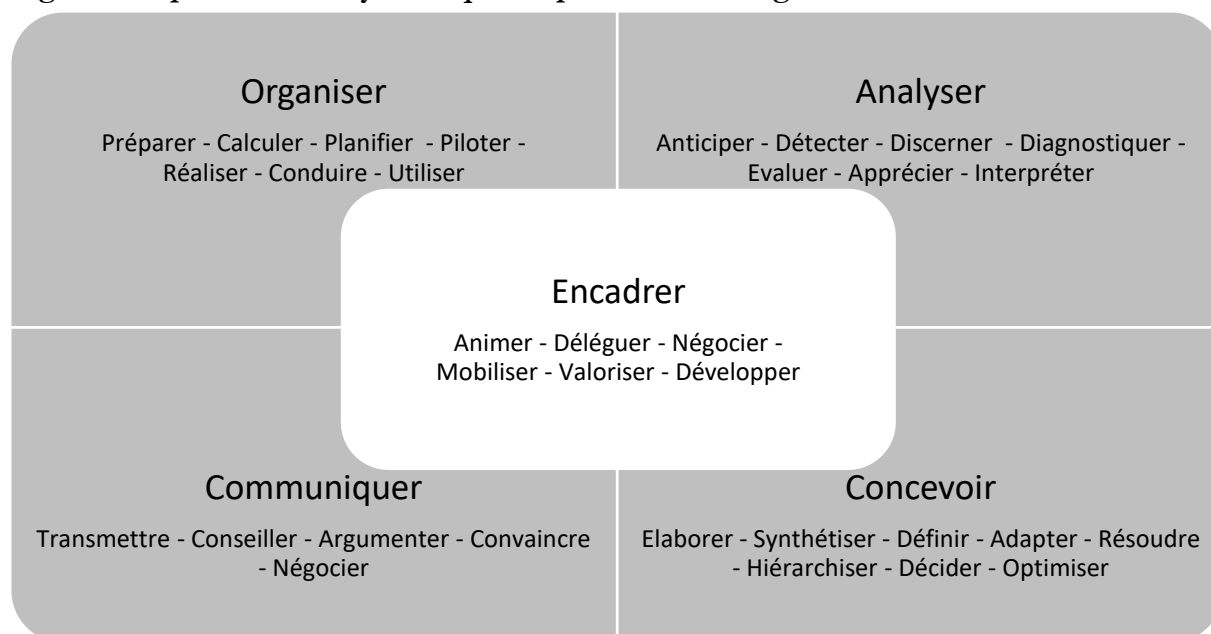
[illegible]

Organiser

Préparer - Calculer - Planifier - Piloter - Réaliser - Conduire - Utiliser

Analyser

Anticiper - Détecter - Discerner - Diagnostiquer - Evaluer - Apprécier - Interpréter

Encadrer

Animer - Déléguer - Négocier - Mobiliser - Valoriser - Développer

Communiquer

Transmettre - Conseiller - Argumenter - Convaincre - Négocier

Concevoir

Elaborer - Synthétiser - Définir - Adapter - Résoudre - Hiérarchiser - Décider - Optimiser